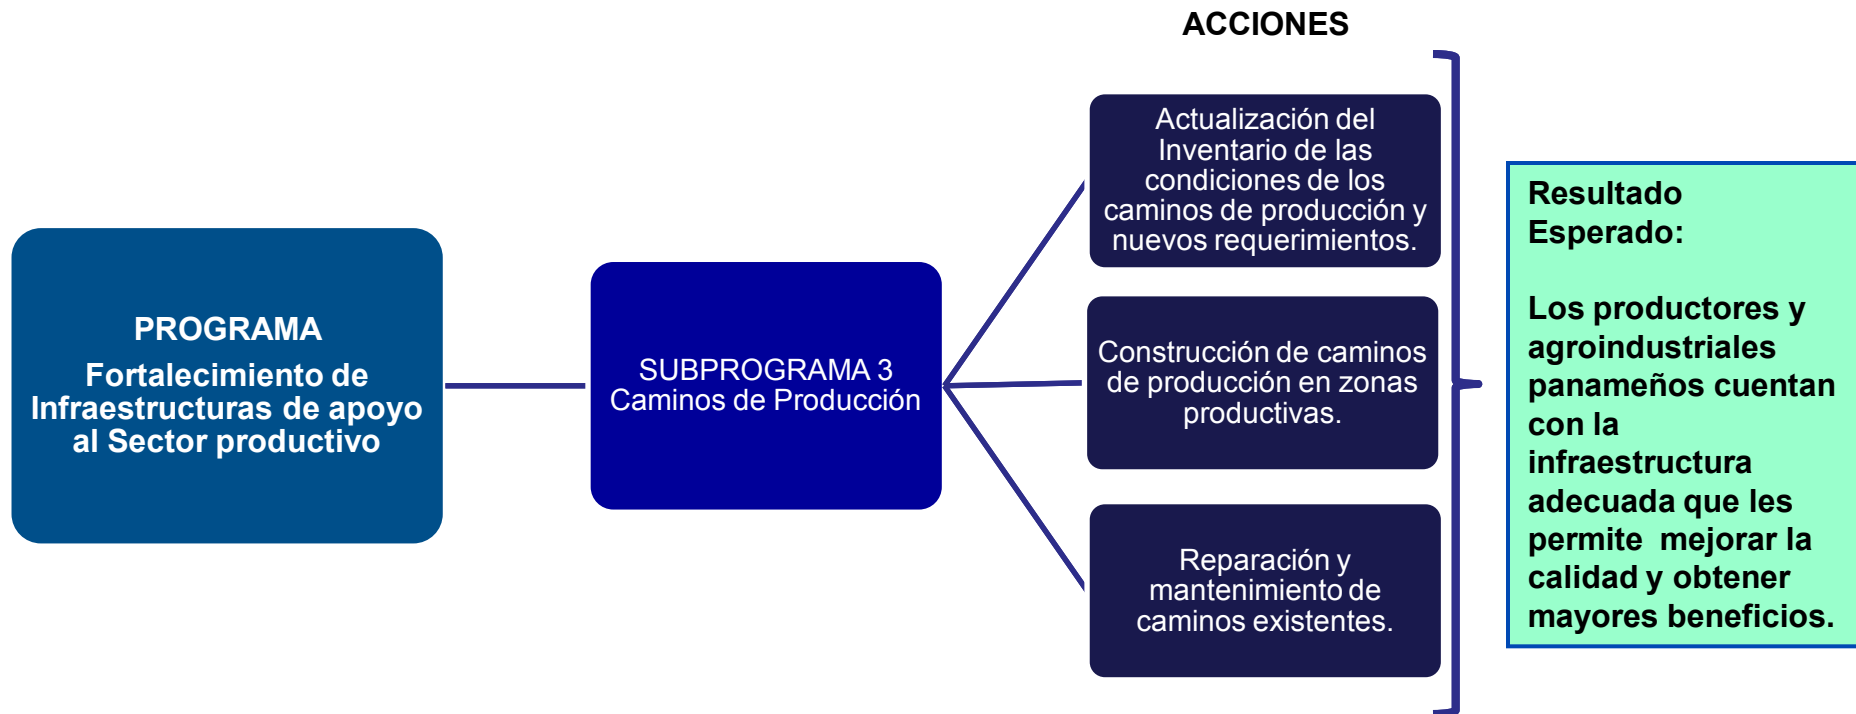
ACCIONES

PROGRAMA
Fortalecimiento de Infraestructuras de apoyo al Sector productivo

SUBPROGRAMA 3
Caminos de Producción

Actualización del Inventario de las condiciones de los caminos de producción y nuevos requerimientos.

Construcción de caminos de producción en zonas productivas.

Reparación y mantenimiento de caminos existentes.

Resultado Esperado:

Los productores y agroindustriales panameños cuentan con la infraestructura adecuada que les permite mejorar la calidad y obtener mayores beneficios.